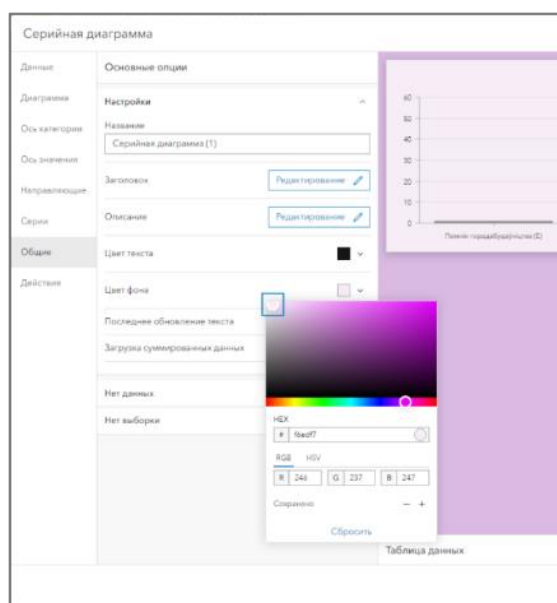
Серийная диаграмма

Данные
Диаграмма
Ось категории
Ось значения
Направляющие
Серии
Общие
Действия

Основные опции

Настройки

Название

Серийная диаграмма (1)

Заголовок

Редактирование

Описание

Редактирование

Цвет текста

Цвет фона

Последнее обновление текста

Загрузка суммированных данных

Нет данных

Нет выборки

60
50
40
30
20
10
0

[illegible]

HEX

# f6edf7

RGB HSV

R 246 G 237 B 247

Сохранено

Сбросить

Таблица данных